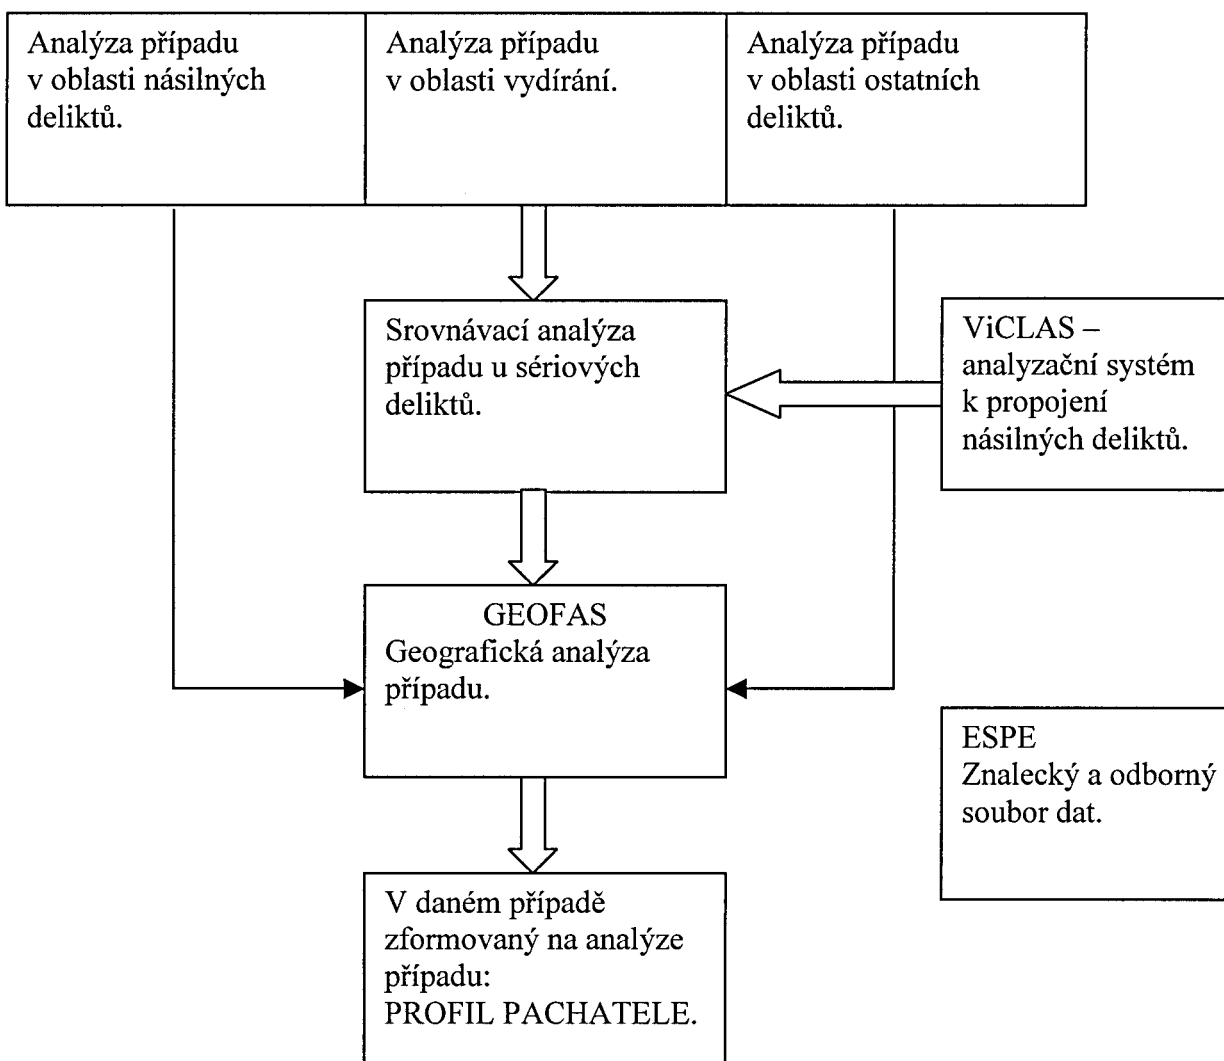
Analýza případu v oblasti násilných deliktů.

Analýza případu v oblasti vydírání.

Analýza případu v oblasti ostatních deliktů.

Srovnávací analýza případu u sériových deliktů.

ViCLAS – analyzační systém k propojení násilných deliktů.

GEOFAS
Geografická analýza případu.

ESPE
Znalecký a odborný soubor dat.

V daném případě zformovaný na analýze případu:
PROFIL PACHATELE.